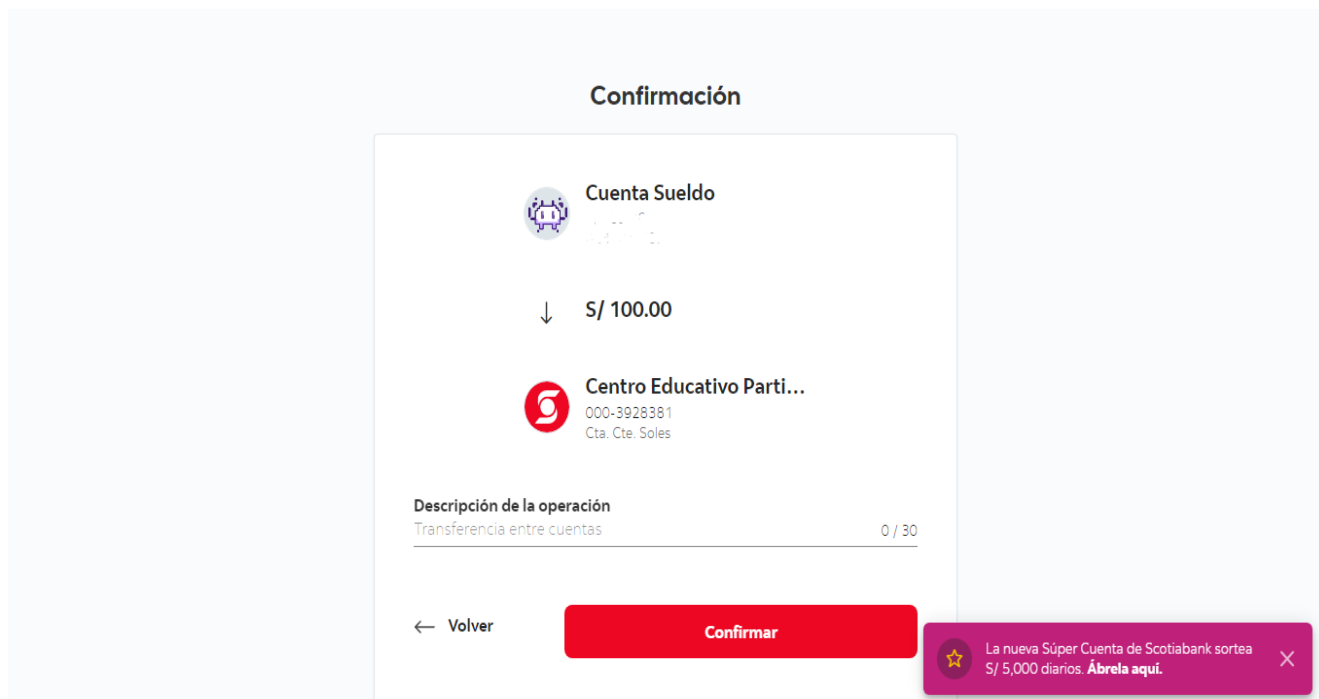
Confirmación

Cuenta Sueldo
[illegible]
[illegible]

S/ 100.00

Centro Educativo Parti...
000-3928381
Cta. Cte. Soles

Descripción de la operación
Transferencia entre cuentas
0 / 30

Volver

Confirmar

La nueva Súper Cuenta de Scotiabank sortea S/ 5,000 diarios. Ábrela aquí.